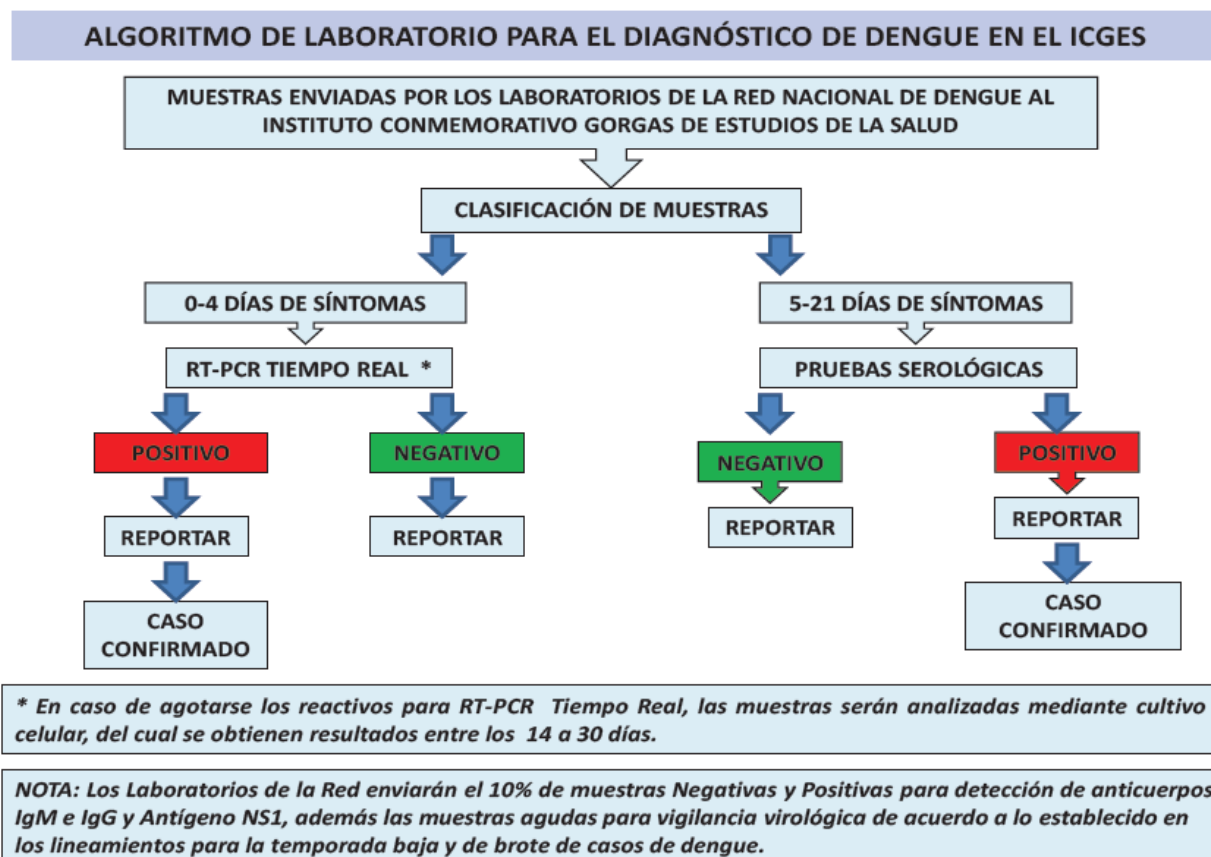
ALGORITMO DE LABORATORIO PARA EL DIAGNÓSTICO DE DENGUE EN EL ICGES

MUESTRAS ENVIADAS POR LOS LABORATORIOS DE LA RED NACIONAL DE DENGUE AL INSTITUTO CONMEMORATIVO GORGAS DE ESTUDIOS DE LA SALUD

CLASIFICACIÓN DE MUESTRAS

0-4 DÍAS DE SÍNTOMAS

RT-PCR TIEMPO REAL *

POSITIVO

REPORTAR

CASO CONFIRMADO

NEGATIVO

REPORTAR

5-21 DÍAS DE SÍNTOMAS

PRUEBAS SEROLÓGICAS

NEGATIVO

REPORTAR

POSITIVO

REPORTAR

CASO CONFIRMADO

* En caso de agotarse los reactivos para RT-PCR Tiempo Real, las muestras serán analizadas mediante cultivo celular, del cual se obtienen resultados entre los 14 a 30 días.

NOTA: Los Laboratorios de la Red enviarán el 10% de muestras Negativas y Positivas para detección de anticuerpos IgM e IgG y Antígeno NS1, además las muestras agudas para vigilancia virológica de acuerdo a lo establecido en los lineamientos para la temporada baja y de brote de casos de dengue.